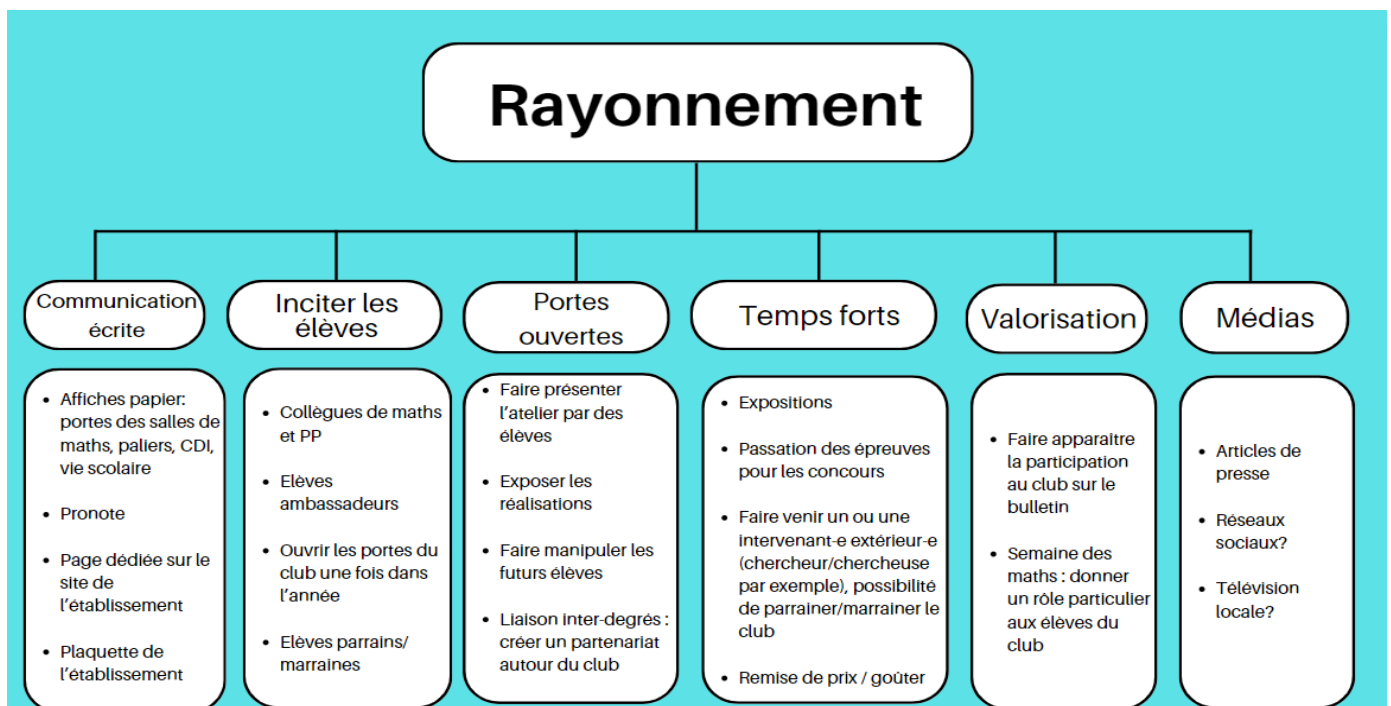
Rayonnement

Communication écrite

- Affiches papier: portes des salles de maths, paliers, CDI, vie scolaire
- Pronote
- Page dédiée sur le site de l'établissement
- Plaquette de l'établissement

Inciter les élèves

- Collègues de maths et PP
- Elèves ambassadeurs
- Ouvrir les portes du club une fois dans l'année
- Elèves parrains/ marraines

Portes ouvertes

- Faire présenter l'atelier par des élèves
- Exposer les réalisations
- Faire manipuler les futurs élèves
- Liaison inter-degrés : créer un partenariat autour du club

Temps forts

- Expositions
- Passation des épreuves pour les concours
- Faire venir un ou une intervenant-e extérieur-e (chercheur/chercheuse par exemple), possibilité de parrainer/marrainer le club
- Remise de prix / goûter

Valorisation

- Faire apparaitre la participation au club sur le bulletin
- Semaine des maths : donner un rôle particulier aux élèves du club

Médias

- Articles de presse
- Réseaux sociaux?
- Télévision locale?